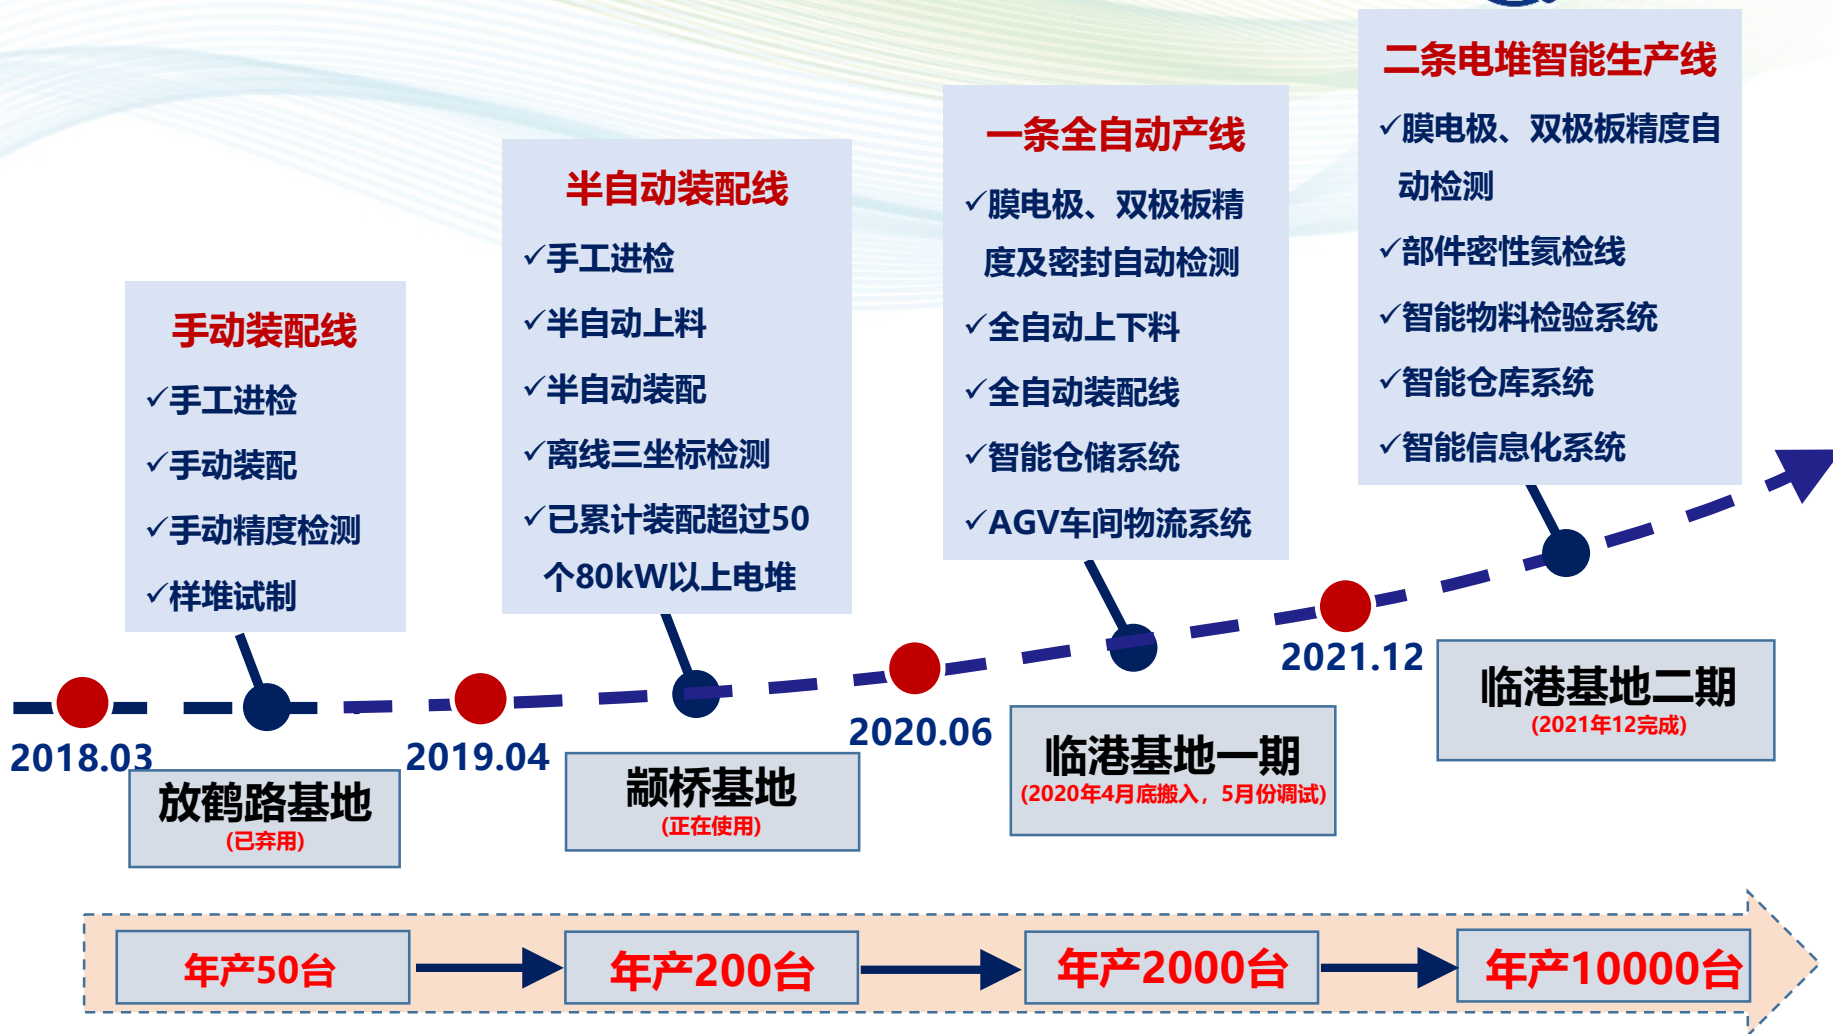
手动装配线
✓手工进检
✓手动装配
✓手动精度检测
✓样堆试制

半自动装配线
✓手工进检
✓半自动上料
✓半自动装配
✓离线三坐标检测
✓已累计装配超过50个80kW以上电堆

一条全自动产线
✓膜电极、双极板精度及密封自动检测
✓全自动上下料
✓全自动装配线
✓智能仓储系统
✓AGV车间物流系统

二条电堆智能生产线
✓膜电极、双极板精度自动检测
✓部件密性氦检线
✓智能物料检验系统
✓智能仓库系统
✓智能信息化系统

2018.03
放鹤路基地
(已弃用)

2019.04
颛桥基地
(正在使用)

2020.06
临港基地一期
(2020年4月底搬入，5月份调试)

2021.12
临港基地二期
(2021年12完成)

年产50台
年产200台
年产2000台
年产10000台